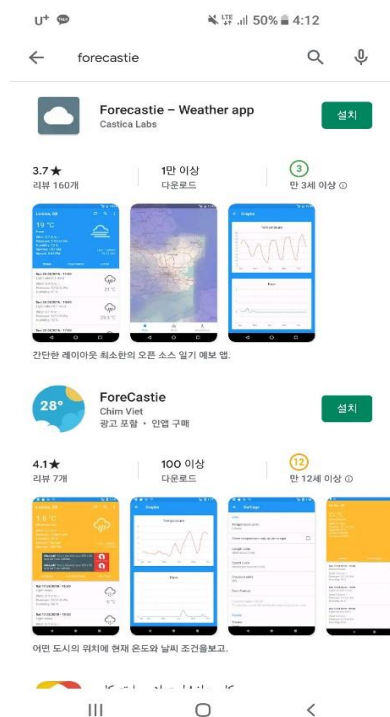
U+ 50% 4:12

forecastie

Forecastie – Weather app
Castica Labs
설치

3.7★
리뷰 160개
1만 이상
다운로드
3
만 3세 이상

간단한 레이아웃 최소한의 오픈 소스 일기 예보 앱.

28°
ForeCastie
Chim Viet
광고 포함 • 인앱 구매
설치

4.1★
리뷰 7개
100 이상
다운로드
12
만 12세 이상

어떤 도시의 위치에 현재 온도와 날씨 조건을보고.